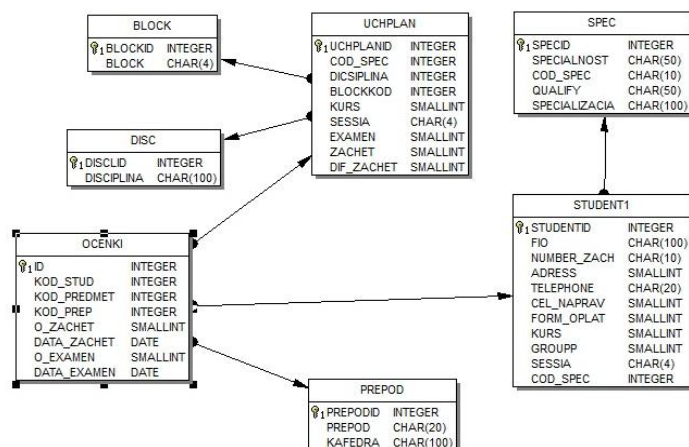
BLOCK

| | |
|---|---|
| BLOCKID | INTEGER |
| BLOCK | CHAR(4) |

DISC

| | |
|---|---|
| DISCLID | INTEGER |
| DISCIPLINA | CHAR(100) |

UCHPLAN

| | |
|---|---|
| UCHPLANID | INTEGER |
| COD_SPEC | INTEGER |
| DICSIPLINA | INTEGER |
| BLOCKKOD | INTEGER |
| KURS | SMALLINT |
| SESSIA | CHAR(4) |
| EXAMEN | SMALLINT |
| ZACHET | SMALLINT |
| DIF_ZACHET | SMALLINT |

SPEC

| | |
|---|---|
| SPECID | INTEGER |
| SPECIALNOST | CHAR(50) |
| COD_SPEC | CHAR(10) |
| QUALIFY | CHAR(50) |
| SPECIALIZACIA | CHAR(100) |

OCENKI

| | |
|---|---|
| ID | INTEGER |
| KOD_STUD | INTEGER |
| KOD_PREDMET | INTEGER |
| KOD_PREP | INTEGER |
| O_ZACHET | SMALLINT |
| DATA_ZACHET | DATE |
| O_EXAMEN | SMALLINT |
| DATA_EXAMEN | DATE |

STUDENT1

| | |
|---|---|
| STUDENTID | INTEGER |
| FIO | CHAR(100) |
| NUMBER_ZACH | CHAR(10) |
| ADRESS | SMALLINT |
| TELEPHONE | CHAR(20) |
| CEL_NAPRAV | SMALLINT |
| FORM_OPLAT | SMALLINT |
| KURS | SMALLINT |
| GROUPP | SMALLINT |
| SESSIA | CHAR(4) |
| COD_SPEC | INTEGER |

PREPOD

| | |
|---|---|
| PREPODID | INTEGER |
| PREPOD | CHAR(20) |
| KAFEDRA | CHAR(100) |